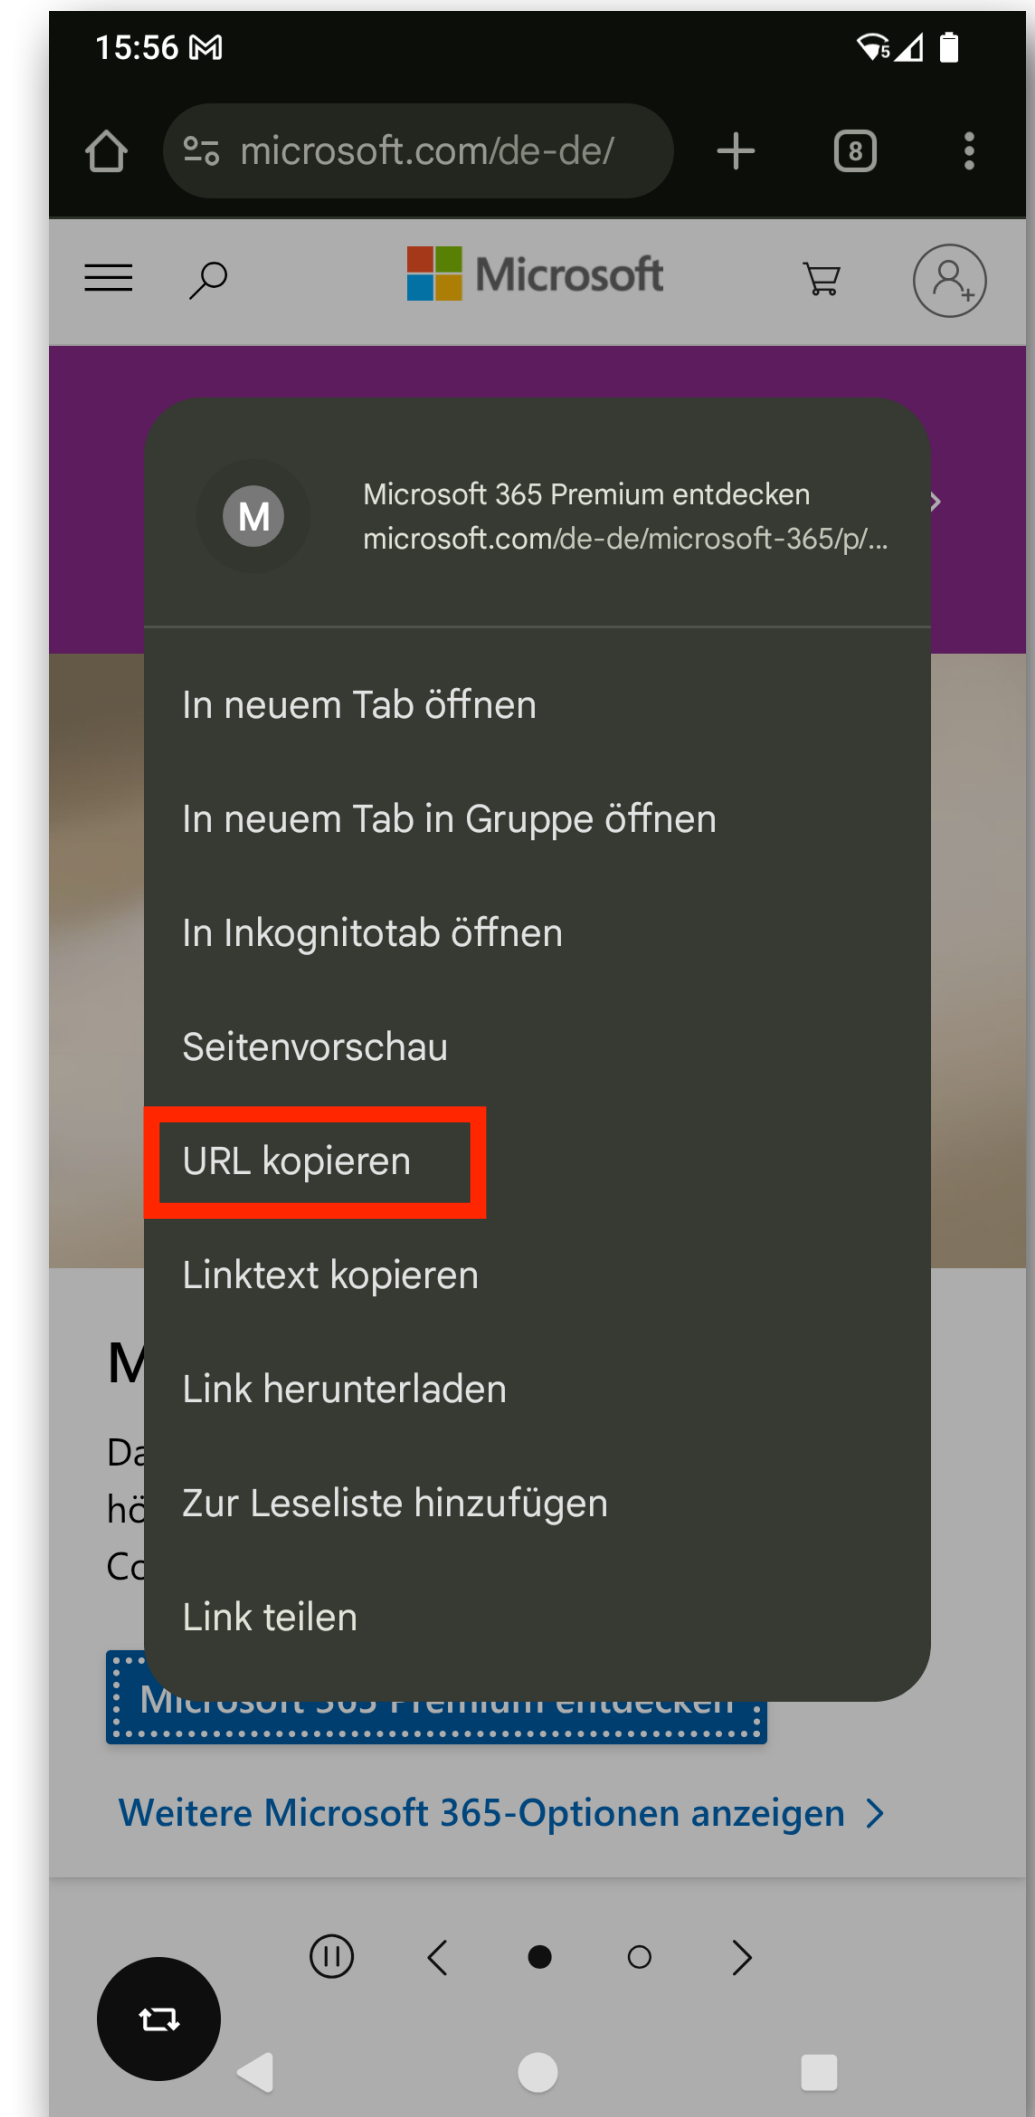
15:56

microsoft.com/de-de/

8

Microsoft

M

Microsoft 365 Premium entdecken
microsoft.com/de-de/microsoft-365/p/...

In neuem Tab öffnen

In neuem Tab in Gruppe öffnen

In Inkognitotab öffnen

Seitenvorschau

URL kopieren

Linktext kopieren

Link herunterladen

Zur Leseliste hinzufügen

Link teilen

M
Da
hö
Co

Microsoft 365 Premium entdecken

Weitere Microsoft 365-Optionen anzeigen